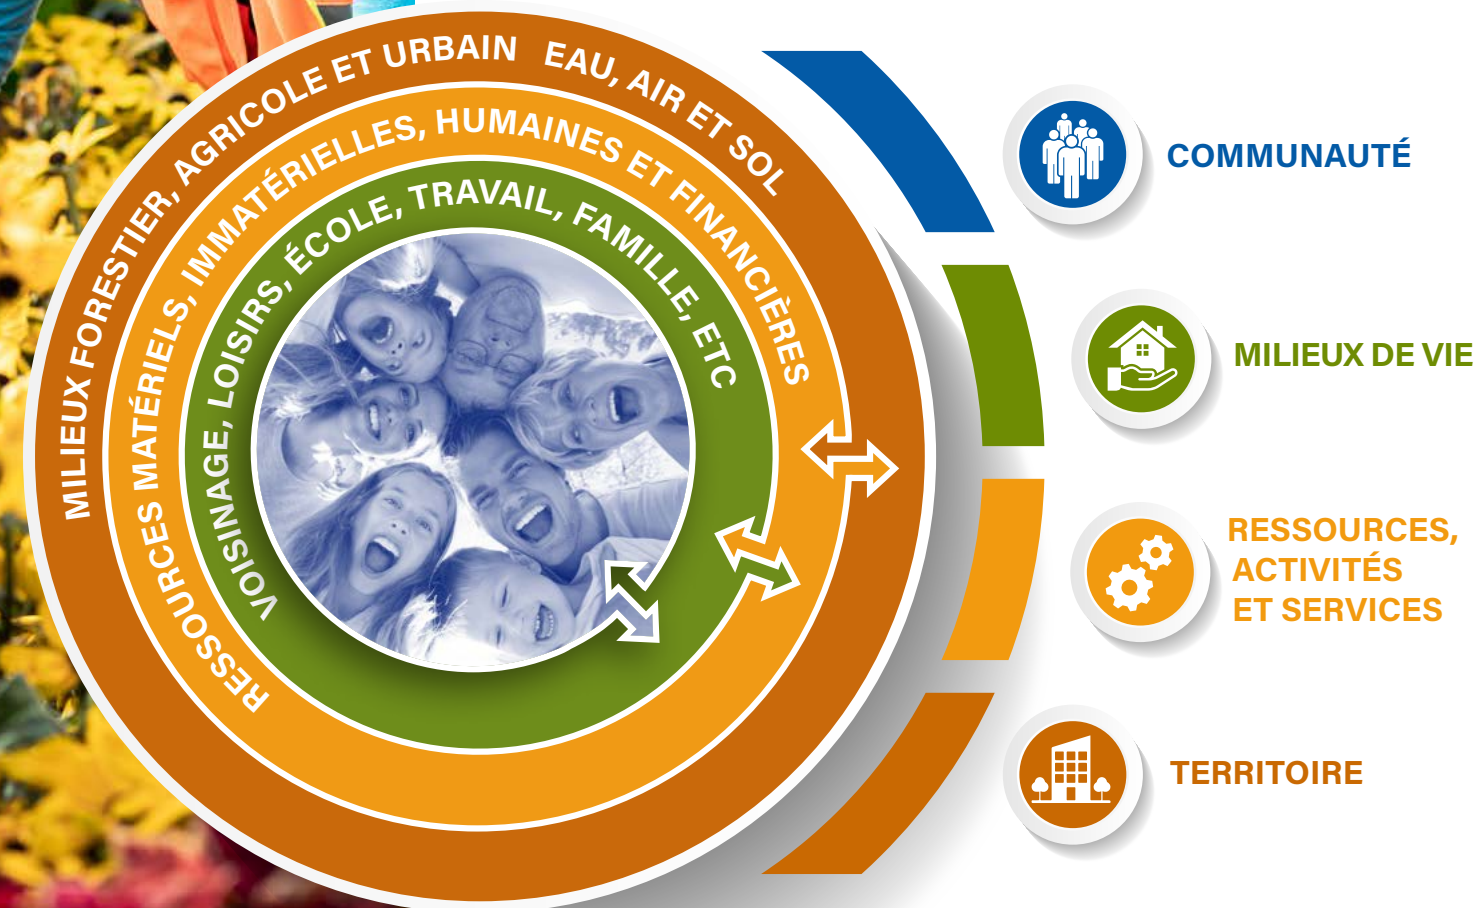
MILIEUX FORESTIER, AGRICOLE ET URBAIN EAU, AIR ET SOL

RESSOURCES MATÉRIELS, IMMATÉRIELLES, HUMAINES ET FINANCIÈRES

VOISINAGE, LOISIRS, ÉCOLE, TRAVAIL, FAMILLE, ETC

COMMUNAUTÉ

MILIEUX DE VIE

RESSOURCES, ACTIVITÉS ET SERVICES

TERRITOIRE